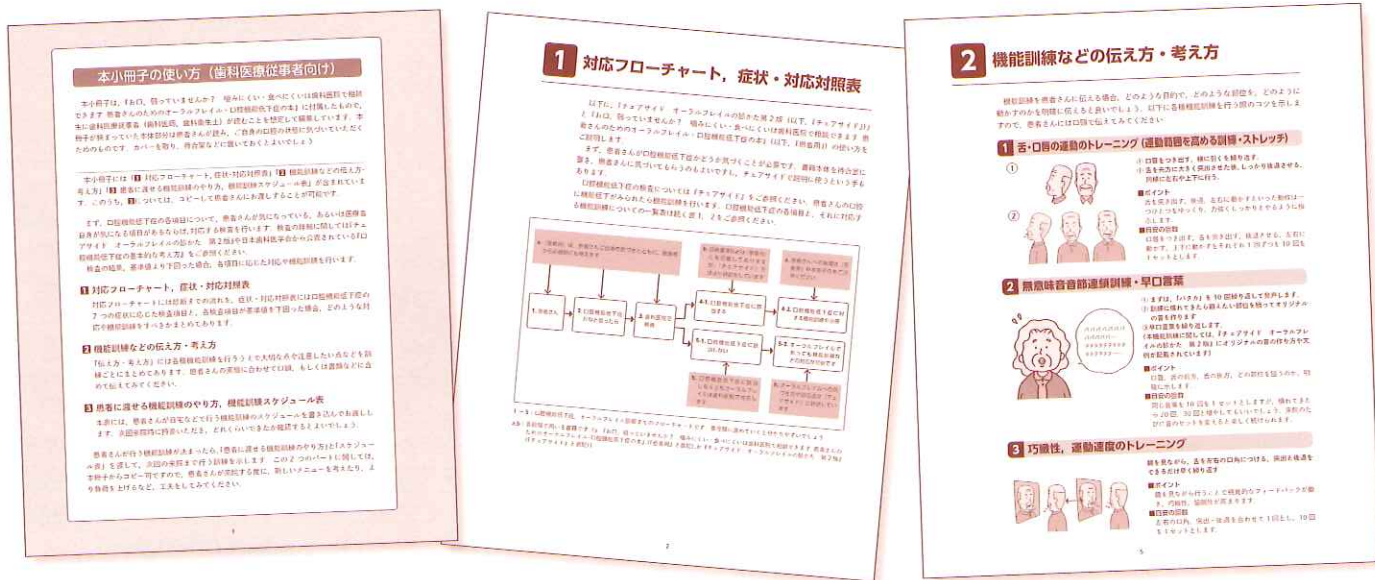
本小冊子の使い方（歯科医療従事者向け）

本小冊子は，『お口，困っていませんか？ 噛みにくい・食べにくいは歯科医院で相談できます』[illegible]

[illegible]

1 対応フローチャート，症状・対応対照表

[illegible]

2 機能訓練などの伝え方・考え方

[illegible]

3 患者に出せる機能訓練のやり方，機能訓練スケジュール表

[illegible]

1

1 対応フローチャート，症状・対応対照表

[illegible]

2

2 機能訓練などの伝え方・考え方

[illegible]

1 舌・口唇の運動のトレーニング（運動範囲を高める訓練・ストレッチ）

①

②

■ポイント

■目安の回数

2 無意味音音節連続訓練・早口言葉

■ポイント

■目安の回数

3 巧緻性，運動速度のトレーニング

■ポイント

■目安の回数

5